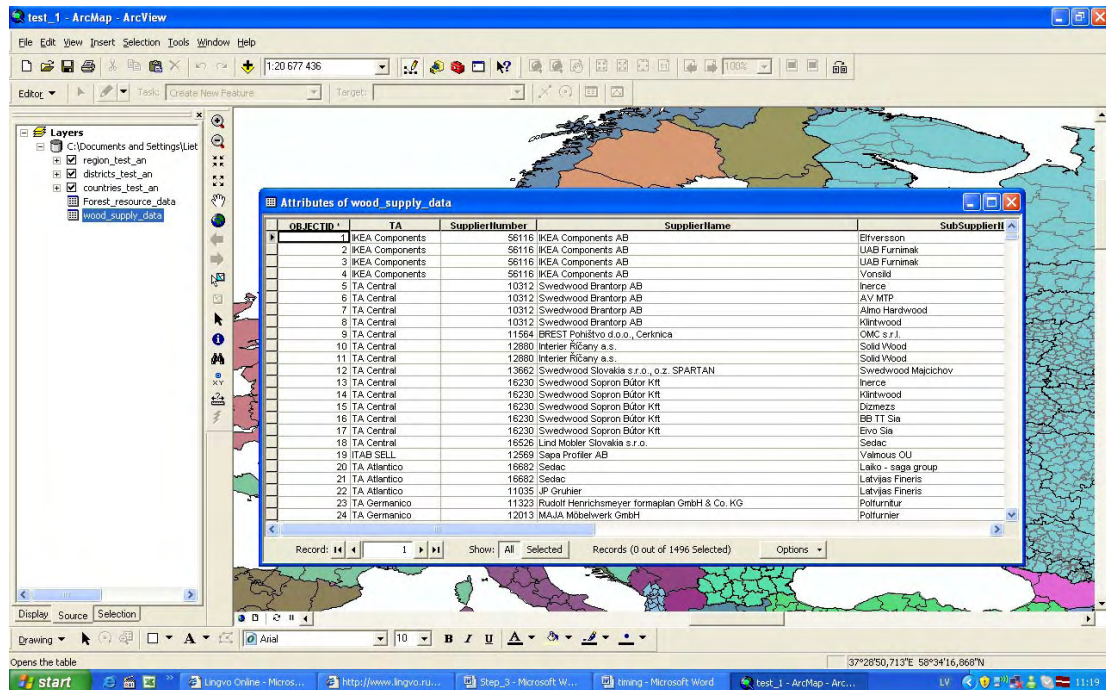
test_1 - ArcMap - ArcView

File Edit View Insert Selection Tools Window Help

1:20 677 436

Editor ▾ Task: Create New Feature Target:

Layers
C:\Documents and Settings\Liet
region_test_an
districts_test_an
countries_test_an
Forest_resource_data
wood_supply_data

Attributes of wood_supply_data

| OBJECTID * | TA | SupplierNumber | SupplierName | SubSupplierN |
|---|---|---|---|---|
| 1 | IKEA Components | 56116 | IKEA Components AB | Elfversson |
| 2 | IKEA Components | 56116 | IKEA Components AB | UAB Furnimak |
| 3 | IKEA Components | 56116 | IKEA Components AB | UAB Furnimak |
| 4 | IKEA Components | 56116 | IKEA Components AB | Vonsild |
| 5 | TA Central | 10312 | Swedwood Brantorp AB | Inerce |
| 6 | TA Central | 10312 | Swedwood Brantorp AB | AV MTP |
| 7 | TA Central | 10312 | Swedwood Brantorp AB | Almo Hardwood |
| 8 | TA Central | 10312 | Swedwood Brantorp AB | Klintwood |
| 9 | TA Central | 11564 | BREST Pohištvo d.o.o., Cerknica | OMC s.r.l. |
| 10 | TA Central | 12880 | Interier Říčany a.s. | Solid Wood |
| 11 | TA Central | 12880 | Interier Říčany a.s. | Solid Wood |
| 12 | TA Central | 13662 | Swedwood Slovakia s.r.o., o.z. SPARTAN | Swedwood Majcichov |
| 13 | TA Central | 16230 | Swedwood Sopron Bútor Kft | Inerce |
| 14 | TA Central | 16230 | Swedwood Sopron Bútor Kft | Klintwood |
| 15 | TA Central | 16230 | Swedwood Sopron Bútor Kft | Dizmezs |
| 16 | TA Central | 16230 | Swedwood Sopron Bútor Kft | BB TT Sia |
| 17 | TA Central | 16230 | Swedwood Sopron Bútor Kft | Eivo Sia |
| 18 | TA Central | 16526 | Lind Mobler Slovakia s.r.o. | Sedac |
| 19 | ITAB SELL | 12569 | Sapa Profiler AB | Valmous OU |
| 20 | TA Atlantico | 16682 | Sedac | Laiko - saga group |
| 21 | TA Atlantico | 16682 | Sedac | Latvijas Fineris |
| 22 | TA Atlantico | 11035 | JP Gruhier | Latvijas Fineris |
| 23 | TA Germanico | 11323 | Rudolf Henrichsmeyer formaplan GmbH & Co. KG | Polfurnitur |
| 24 | TA Germanico | 12013 | MAJA Möbelwerk GmbH | Polfurnier |

Record: 1 Show: All Selected Records (0 out of 1496 Selected) Options ▾

Display Source Selection

Drawing ▾ A ▾ Arial 10 B I U A ▾

Opens the table 37°28'50,713"E 58°34'16,868"N

start Lingvo Online - Micros... http://www.lingvo.ru... Step_3 - Microsoft W... timing - Microsoft Word test_1 - ArcMap - Arc... LV 11:19